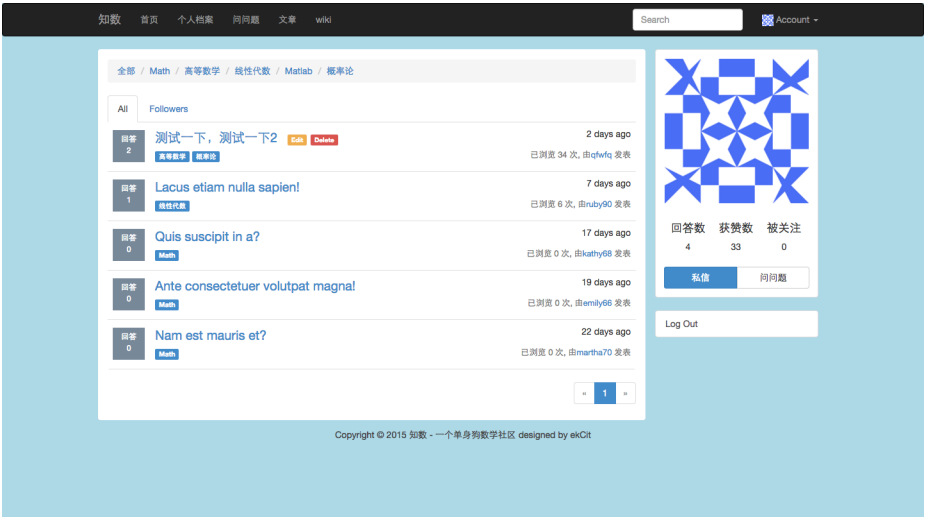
知数 首页 个人档案 问问题 文章 wiki

Search

Account

全部 / Math / 高等数学 / 线性代数 / Matlab / 概率论

All Followers

回答 2

测试一下，测试一下2 Edit Delete

高等数学 概率论

2 days ago

已浏览 34 次, 由qfwfq 发表

回答 1

Lacus etiam nulla sapien!

线性代数

7 days ago

已浏览 6 次, 由ruby90 发表

回答 0

Quis suscipit in a?

Math

17 days ago

已浏览 0 次, 由kathy68 发表

回答 0

Ante consectetuer volutpat magna!

Math

19 days ago

已浏览 0 次, 由emily66 发表

回答 0

Nam est mauris et?

Math

22 days ago

已浏览 0 次, 由martha70 发表

« 1 »

回答数 4

获赞数 33

被关注 0

私信 问问题

Log Out

Copyright © 2015 知数 - 一个单身狗数学社区 designed by ekCit